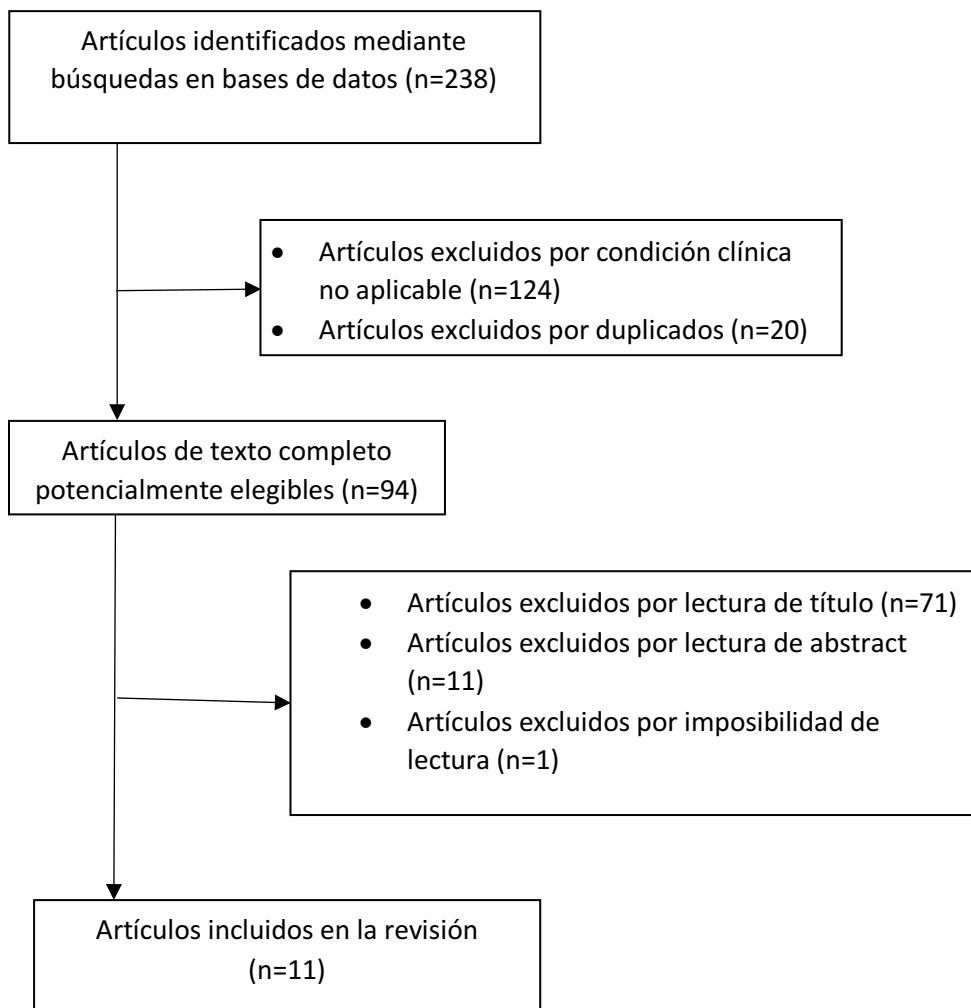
Artículos identificados mediante búsquedas en bases de datos (n=238)

- Artículos excluidos por condición clínica no aplicable (n=124)
- Artículos excluidos por duplicados (n=20)

Artículos de texto completo potencialmente elegibles (n=94)

- Artículos excluidos por lectura de título (n=71)
- Artículos excluidos por lectura de abstract (n=11)
- Artículos excluidos por imposibilidad de lectura (n=1)

Artículos incluidos en la revisión (n=11)